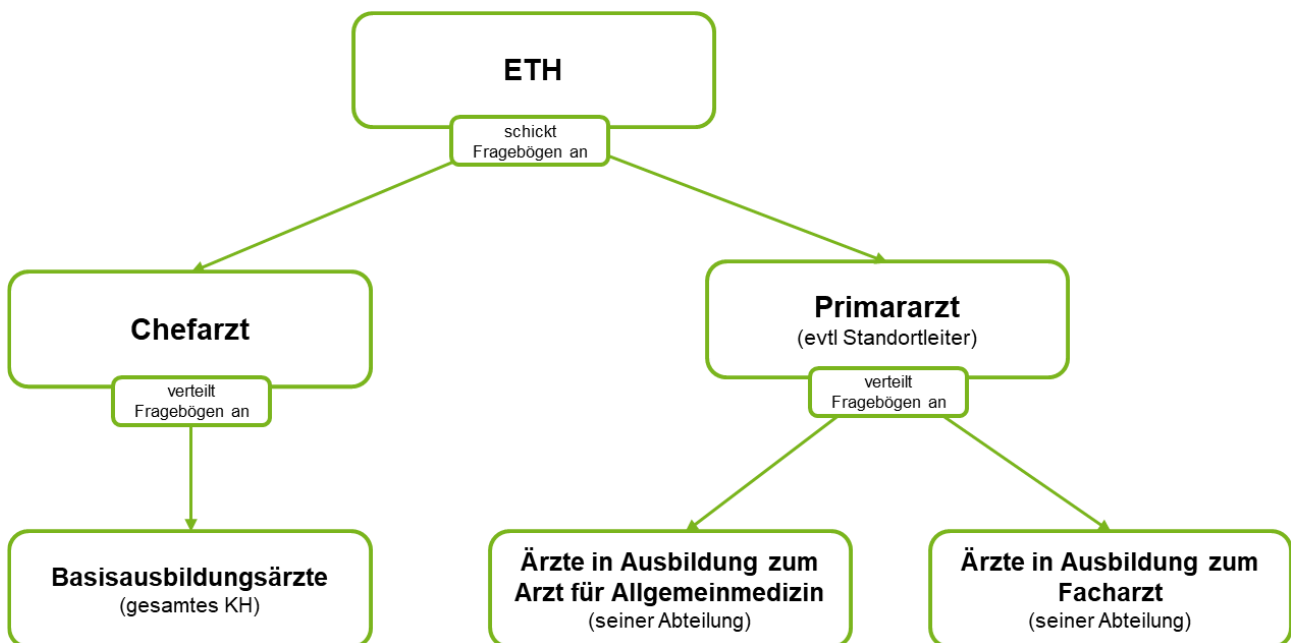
ETH

schickt Fragebögen an

Chefarzt

verteilt Fragebögen an

Primararzt
(evtl Standortleiter)

verteilt Fragebögen an

Basisausbildungsärzte
(gesamtes KH)

Ärzte in Ausbildung zum Arzt für Allgemeinmedizin
(seiner Abteilung)

Ärzte in Ausbildung zum Facharzt
(seiner Abteilung)